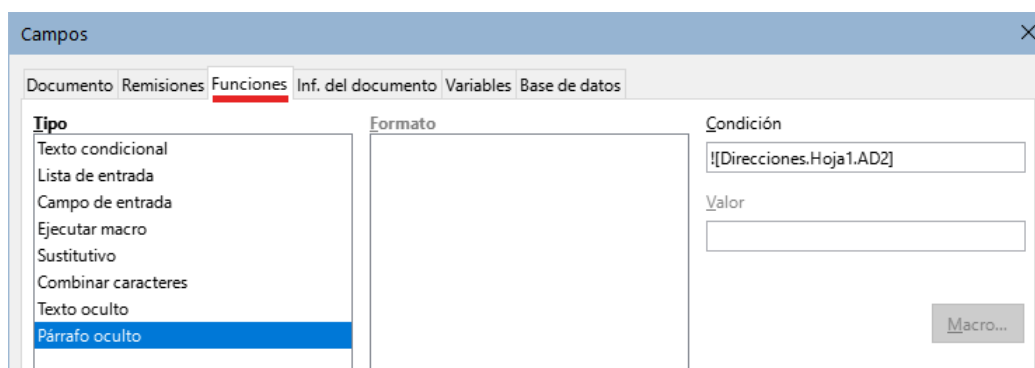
Campos

Documento Remisiones Funciones Inf. del documento Variables Base de datos

Tipo
Texto condicional
Lista de entrada
Campo de entrada
Ejecutar macro
Sustitutivo
Combinar caracteres
Texto oculto
Párrafo oculto

Formato

Condición
![Direcciones.Hoja1.AD2]

Valor

Macro...